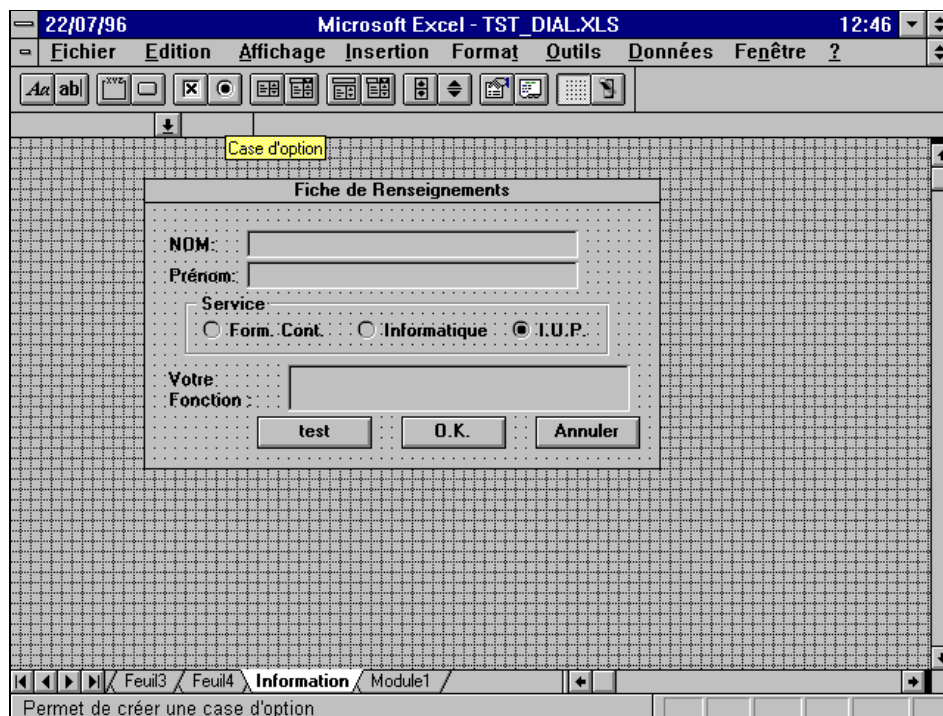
22/07/96 Microsoft Excel - TST_DIAL.XLS 12:46

Fichier Edition Affichage Insertion Format Outils Données Fenêtre ?

Case d'option

Fiche de Renseignements

NOM:

Prénom:

Service

Form. Cont.

Informatique

I.U.P.

Votre Fonction :

test

O.K.

Annuler

Feuil3 Feuil4 Information Module1

Permet de créer une case d'option